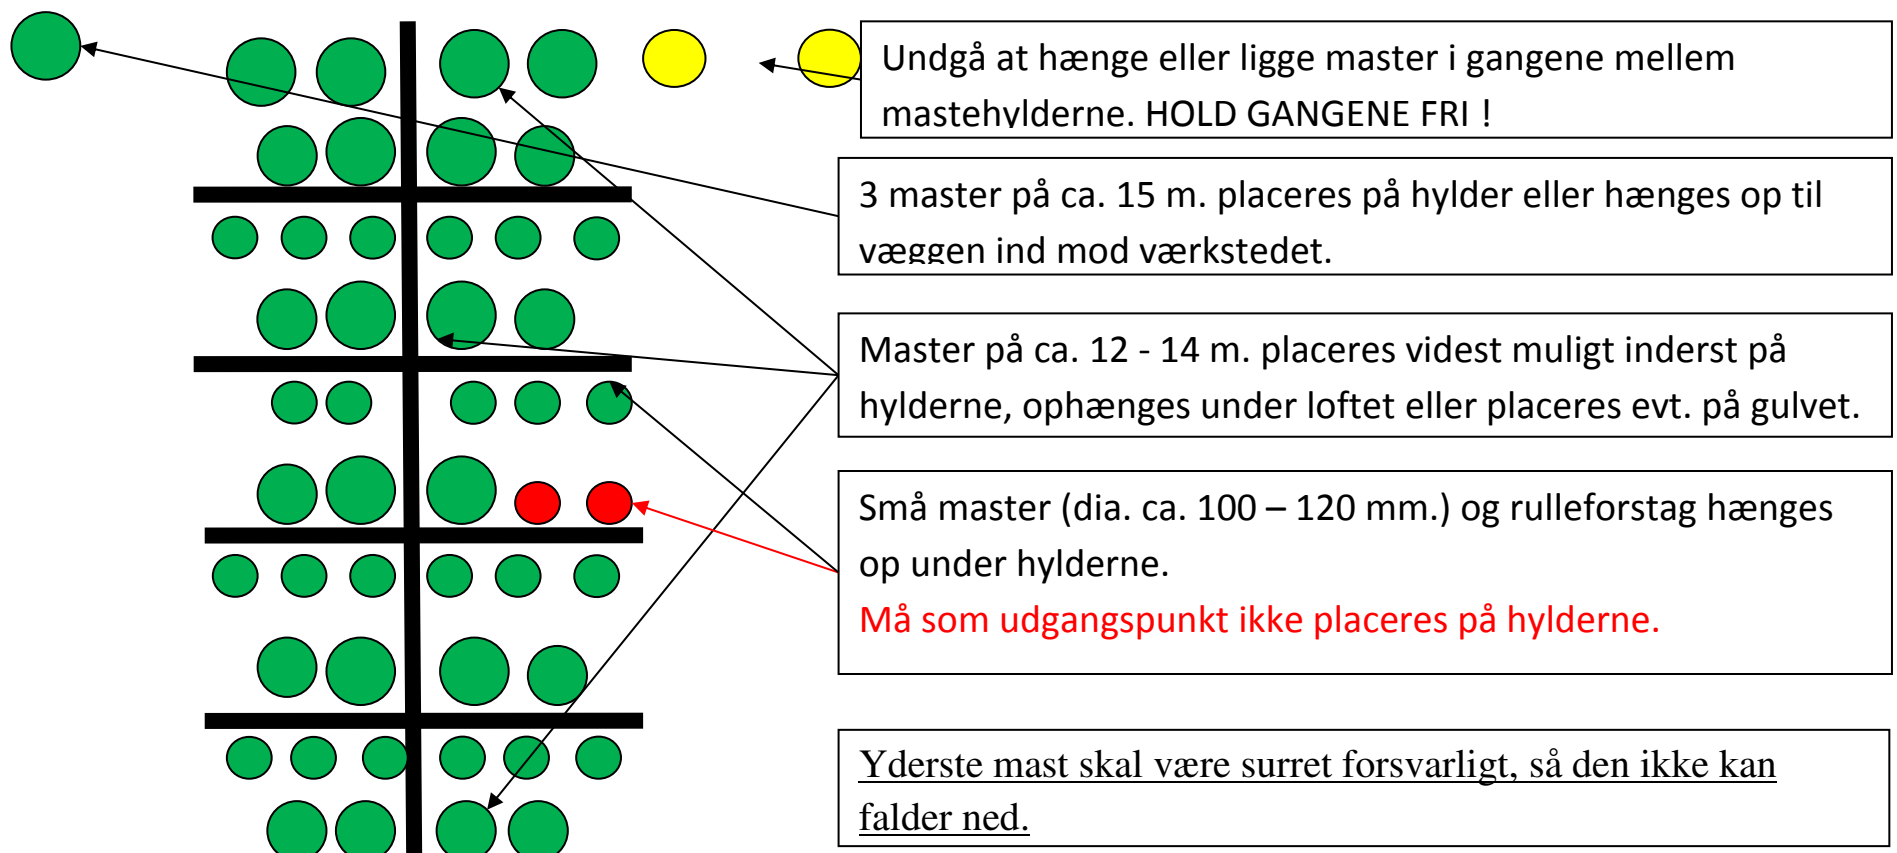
Undgå at hænge eller ligge master i gangene mellem mastehylderne. HOLD GANGENE FRI !

3 master på ca. 15 m. placeres på hylder eller hænges op til væggen ind mod værkstedet.

Master på ca. 12 - 14 m. placeres videst muligt inderst på hylderne, ophænges under loftet eller placeres evt. på gulvet.

Små master (dia. ca. 100 – 120 mm.) og rulleforstag hænges op under hylderne.
Må som udgangspunkt ikke placeres på hylderne.

Yderste mast skal være surret forsvarligt, så den ikke kan falder ned.